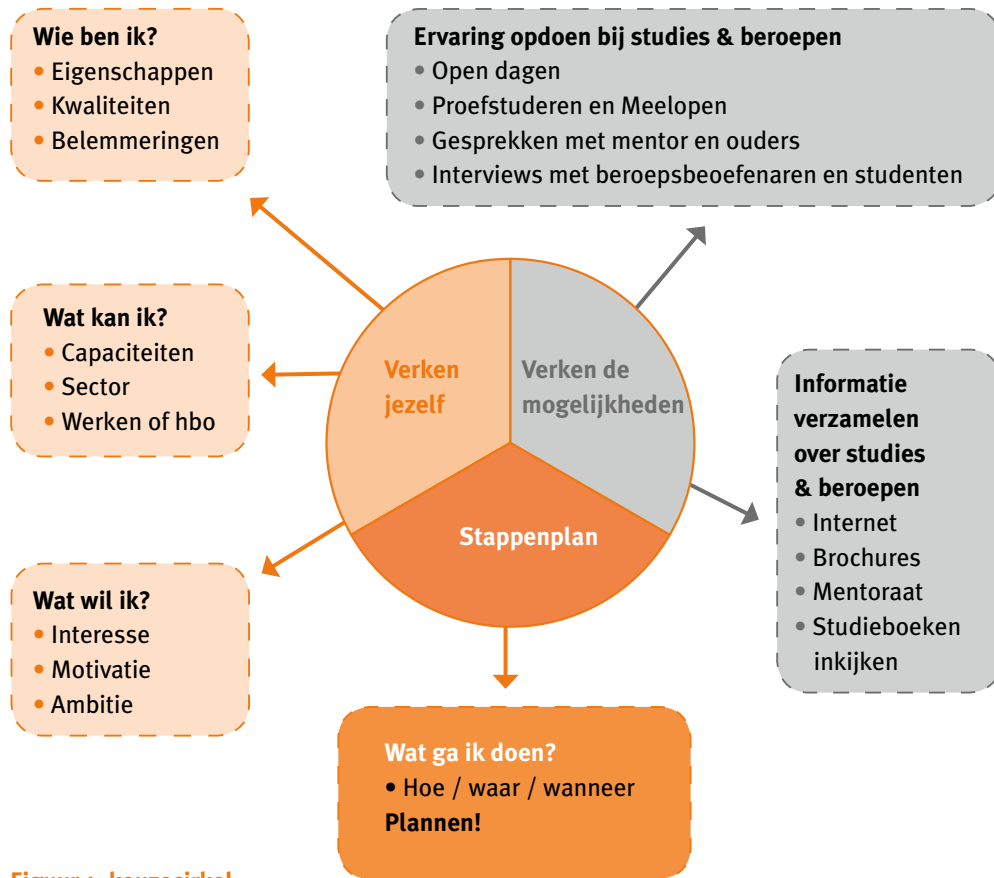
**Wie ben ik?**
• Eigenschappen
• Kwaliteiten
• Belemmeringen

**Ervaring opdoen bij studies & beroepen**
• Open dagen
• Proefstuderen en Meelopen
• Gesprekken met mentor en ouders
• Interviews met beroepsbeoefenaren en studenten

**Wat kan ik?**
• Capaciteiten
• Sector
• Werken of hbo

Verken jezelf

Verken de mogelijkheden

Stappenplan

**Informatie verzamelen over studies & beroepen**
• Internet
• Brochures
• Mentoraat
• Studieboeken inkijken

**Wat wil ik?**
• Interesse
• Motivatie
• Ambitie

**Wat ga ik doen?**
• Hoe / waar / wanneer
**Plannen!**

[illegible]